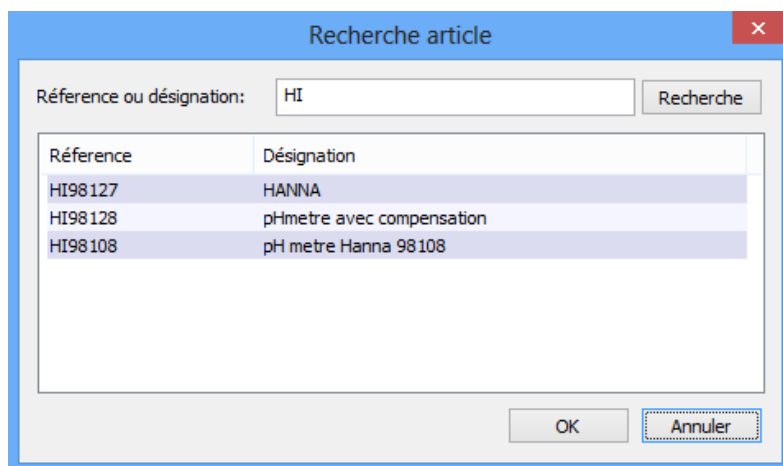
Recherche article

×

Réference ou désignation: HI

Recherche

| Réference | Désignation |
|---|---|
| HI98127 | HANNA |
| HI98128 | pHmetre avec compensation |
| HI98108 | pH metre Hanna 98108 |

OK

Annuler